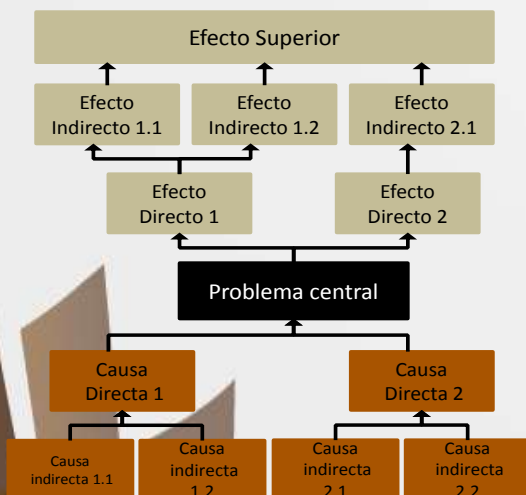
Efecto Superior

Efecto Indirecto 1.1

Efecto Indirecto 1.2

Efecto Indirecto 2.1

Efecto Directo 1

Efecto Directo 2

Problema central

Causa Directa 1

Causa Directa 2

Causa indirecta 1.1

Causa indirecta 1.2

Causa indirecta 2.1

Causa indirecta 2.2